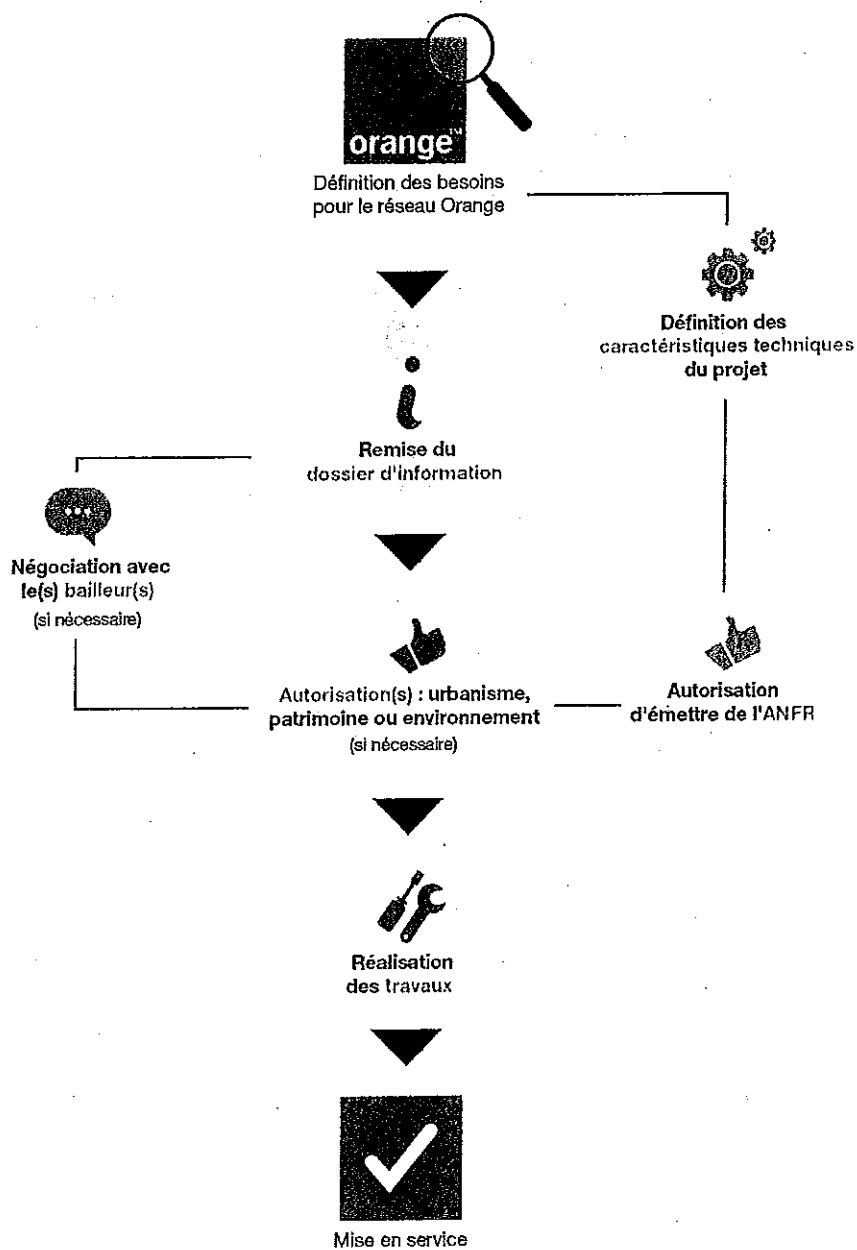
orange™

Définition des besoins pour le réseau Orange

Définition des caractéristiques techniques du projet

Remise du dossier d'information

Négociation avec le(s) bailleur(s) (si nécessaire)

Autorisation(s) : urbanisme, patrimoine ou environnement (si nécessaire)

Autorisation d'émettre de l'ANFR

Réalisation des travaux

Mise en service